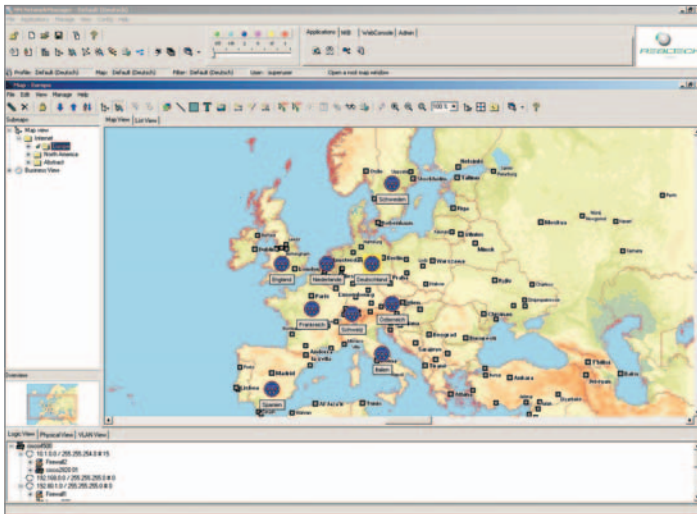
Applications | MIB | WebConsole | Admin

Profile: Default (Deutsch) Map: Default (Deutsch) Filter: Default (Deutsch) User: superuser Open a root map window

Map - Europe

File Edit View Manage Help

Submaps

Map View | List View

Map view
Internet
Europe
North America
Abstract
Business View

Overview

Schweden
England
Niederlande
Deutschland
Frankreich
Schweiz
Österreich
Italien
Spanien
Warszawa
Berlin
Paris
Madrid

Logic View | Physical View | VLAN View

10.1.0.0 / 255.255.254.0 # 15
Firewall
cisco2620.01
192.168.0.0 / 255.255.255.0 # 0
192.80.1.0 / 255.255.255.0 # 0
Firewall